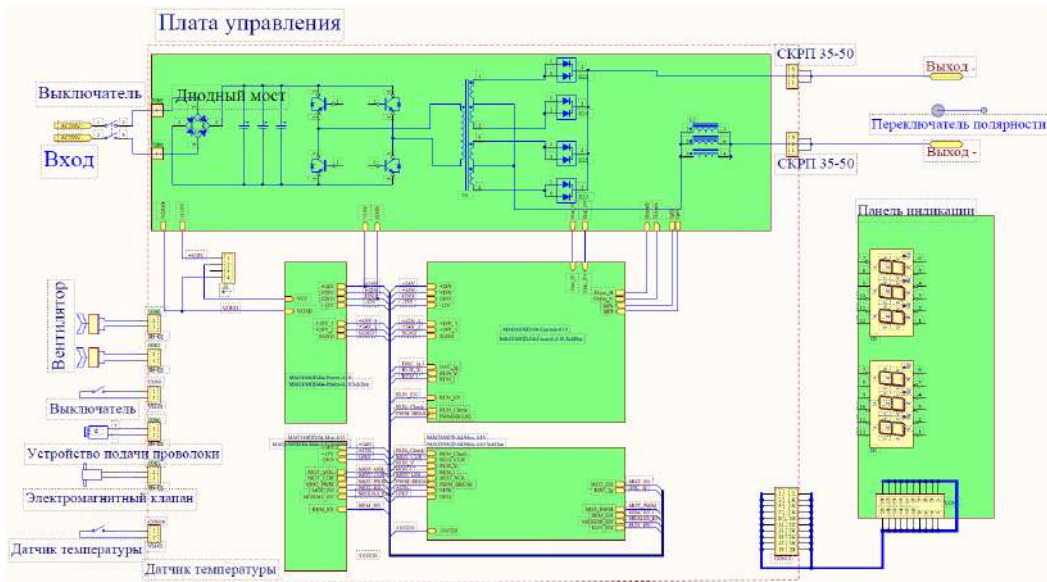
Плата управления

Выключатель

Диодный мост

Вход

СКРП 35-50

Выход -

Переключатель полярности

Выход -

СКРП 35-50

Панель индикации

Вентилятор

Выключатель

Устройство подачи проволоки

Электромагнитный клапан

Датчик температуры

Датчик температуры